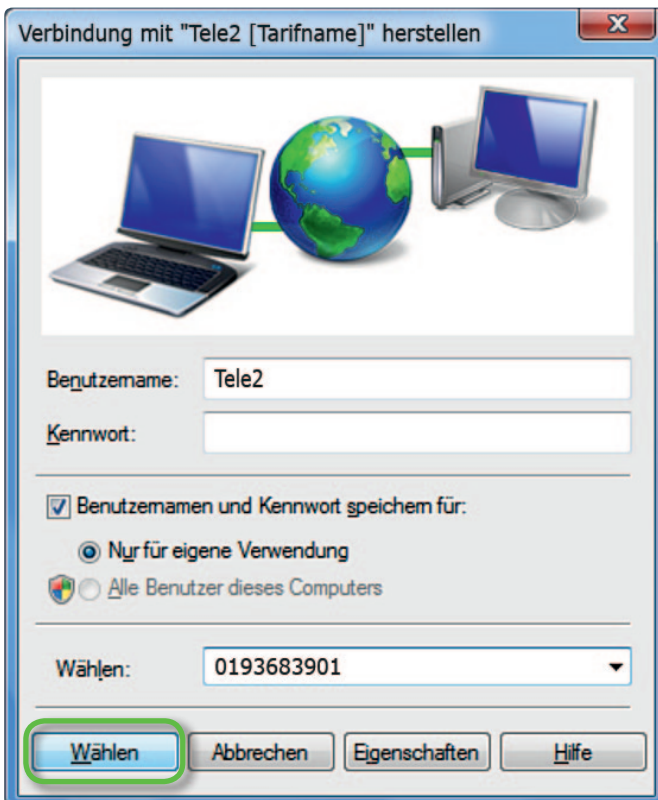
Verbindung mit "Tele2 [Tarifname]" herstellen

Benutzername: Tele2

Kennwort:

Benutzernamen und Kennwort speichern für:

Nur für eigene Verwendung

Alle Benutzer dieses Computers

Wählen: 0193683901

Wählen | Abbrechen | Eigenschaften | Hilfe